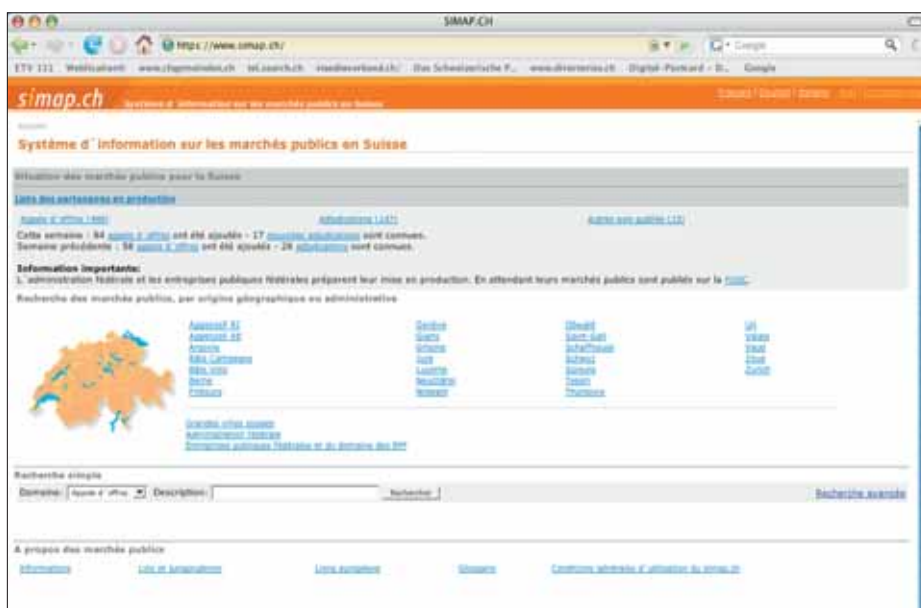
SIMAP.CH

https://www.simap.ch/

Google

simap.ch Système d'information sur les marchés publics en Suisse

Français | Deutsch | Italiano

Système d´information sur les marchés publics en Suisse

Situation des marchés publics pour la Suisse

Liste des partenaires en production

Appels d'offres (446) Adjudications (147) Autres avis publiés (15)

Cette semaine : 84 appels d'offres ont été ajoutés - 17 nouvelles adjudications sont connues.
Semaine précédente : 58 appels d'offres ont été ajoutés - 28 adjudications sont connues.

Information importante:
L´administration fédérale et les entreprises publiques fédérales préparent leur mise en production. En attendant leurs marchés publics sont publiés sur la FOSC.

Recherche des marchés publics, par origine géographique ou administrative

Appenzell RI
Appenzell RE
Argovie
Bâle Campagne
Bâle Ville
Berne
Fribourg

Genève
Glaris
Grisons
Jura
Lucerne
Neuchâtel
Nidwald

Obwald
Saint-Gall
Schaffhouse
Schwyz
Soleure
Tessin
Thurgovie

Uri
Valais
Vaud
Zoug
Zurich

Grandes villes suisses
Administration fédérale
Entreprises publiques fédérales et du domaine des EPF

Recherche simple

Domaine: Appels d'offres Description: Rechercher

Recherche avancée

A propos des marchés publics

Informations Lois et jurisprudence Liens européens Glossaire Conditions générales d'utilisation du simap.ch